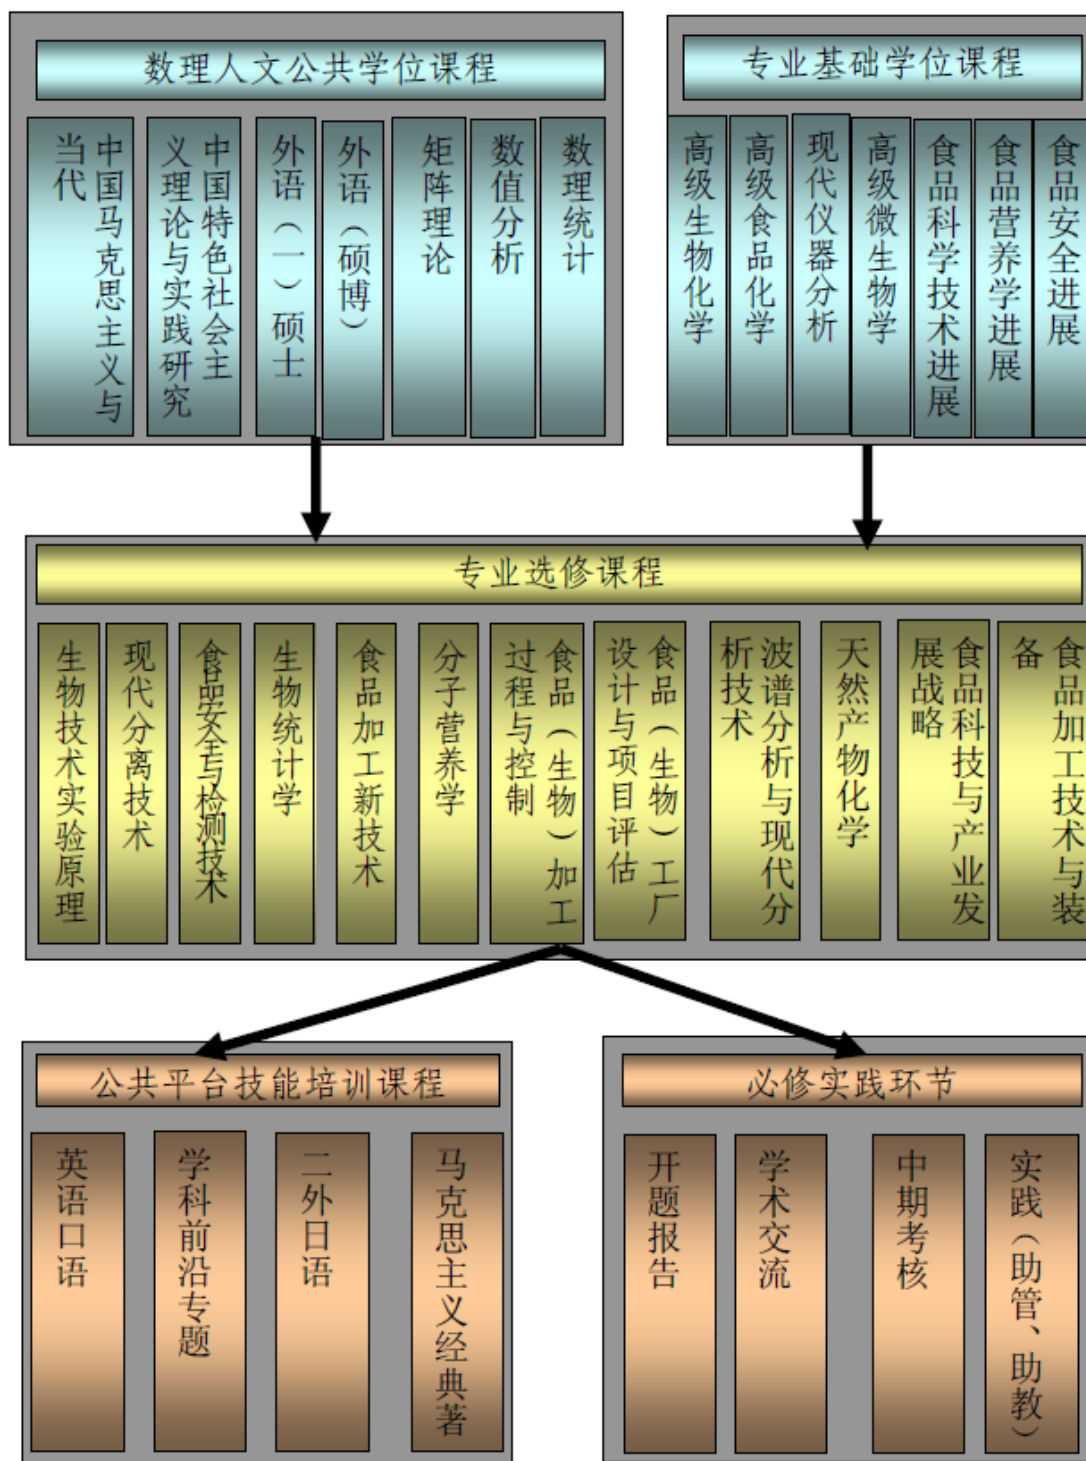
数理人文公共学位课程

中国马克思主义与当代

中国特色社会主义理论与实践研究

外语（一）硕士

外语（硕博）

矩阵理论

数值分析

数理统计

专业基础学位课程

高级生物化学

高级食品化学

现代仪器分析

高级微生物学

食品科学技术进展

食品营养学进展

食品安全进展

专业选修课程

生物技术实验原理

现代分离技术

食品安全与检测技术

生物统计学

食品加工新技术

分子营养学

食品（生物）加工过程与控制

食品（生物）工厂设计与项目评估

波谱分析与现代分析技术

天然产物化学

食品科技与产业发展战略

食品加工技术与装备

公共平台技能培训课程

英语口语

学科前沿专题

二外日语

马克思主义经典著

必修实践环节

开题报告

学术交流

中期考核

实践（助管、助教）